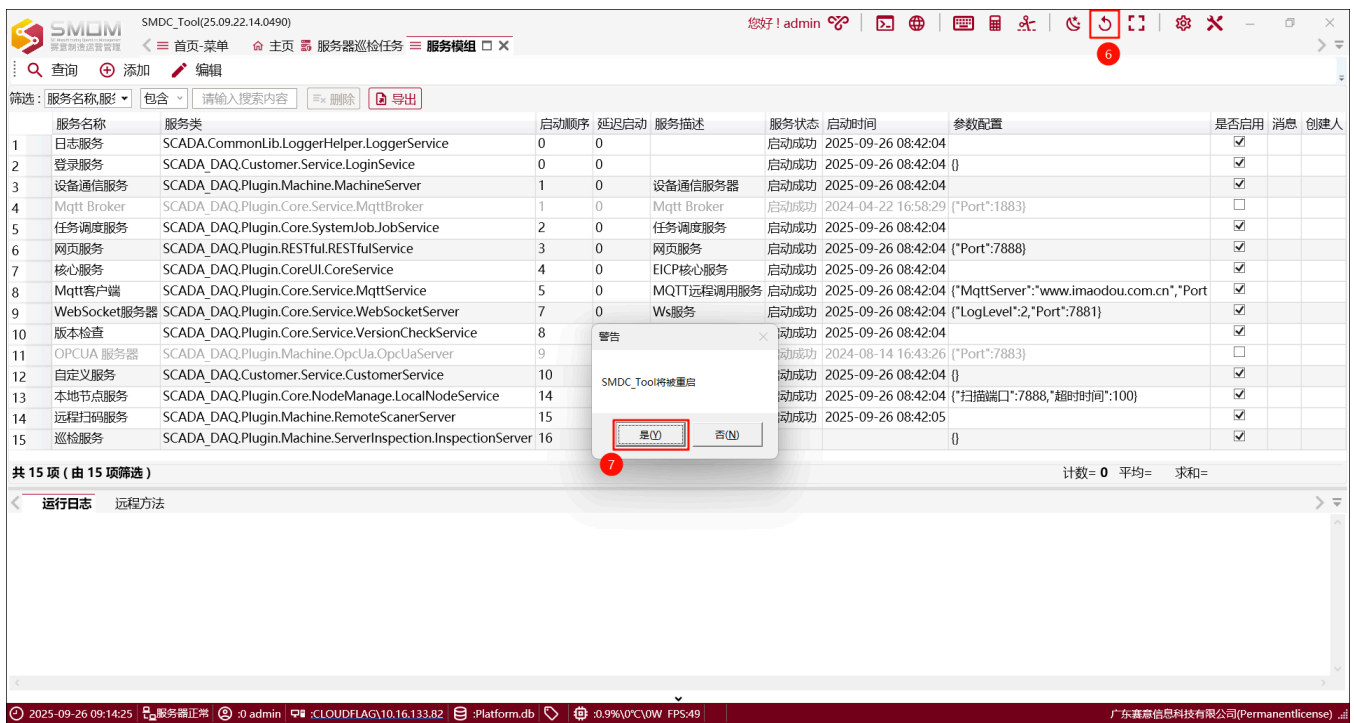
SMDM 赛意制造运营管理

SMDC_Tool(25.09.22.14.0490)

首页-菜单 主页 服务器巡检任务 服务模组

您好！admin

6

查询 添加 编辑

筛选: 服务名称,服 包含 请输入搜索内容 删除 导出

| | 服务名称 | 服务类 | 启动顺序 | 延迟启动 | 服务描述 | 服务状态 | 启动时间 | 参数配置 | 是否启用 | 消息 | 创建人 |
|---|---|---|---|---|---|---|---|---|---|---|---|
| 1 | 日志服务 | SCADA.CommonLib.LoggerHelper.LoggerService | 0 | 0 | | 启动成功 | 2025-09-26 08:42:04 | | ☑ | | |
| 2 | 登录服务 | SCADA_DAQ.Customer.Service.LoginSevice | 0 | 0 | | 启动成功 | 2025-09-26 08:42:04 | {} | ☑ | | |
| 3 | 设备通信服务 | SCADA_DAQ.Plugin.Machine.MachineServer | 1 | 0 | 设备通信服务器 | 启动成功 | 2025-09-26 08:42:04 | | ☑ | | |
| 4 | Mqtt Broker | SCADA_DAQ.Plugin.Core.Service.MqttBroker | 1 | 0 | Mqtt Broker | 启动成功 | 2024-04-22 16:58:29 | {"Port":1883} | ☐ | | |
| 5 | 任务调度服务 | SCADA_DAQ.Plugin.Core.SystemJob.JobService | 2 | 0 | 任务调度服务 | 启动成功 | 2025-09-26 08:42:04 | | ☑ | | |
| 6 | 网页服务 | SCADA_DAQ.Plugin.RESTful.RESTfulService | 3 | 0 | 网页服务 | 启动成功 | 2025-09-26 08:42:04 | {"Port":7888} | ☑ | | |
| 7 | 核心服务 | SCADA_DAQ.Plugin.CoreUI.CoreService | 4 | 0 | EICP核心服务 | 启动成功 | 2025-09-26 08:42:04 | | ☑ | | |
| 8 | Mqtt客户端 | SCADA_DAQ.Plugin.Core.Service.MqttService | 5 | 0 | MQTT远程调用服务 | 启动成功 | 2025-09-26 08:42:04 | {"MqttServer":"www.imaodou.com.cn","Port | ☑ | | |
| 9 | WebSocket服务器 | SCADA_DAQ.Plugin.Core.Service.WebSocketServer | 7 | 0 | Ws服务 | 启动成功 | 2025-09-26 08:42:04 | {"LogLevel":2,"Port":7881} | ☑ | | |
| 10 | 版本检查 | SCADA_DAQ.Plugin.Core.Service.VersionCheckService | 8 | | | 启动成功 | 2025-09-26 08:42:04 | | ☑ | | |
| 11 | OPCUA 服务器 | SCADA_DAQ.Plugin.Machine.OpcUa.OpcUaServer | 9 | | | 启动成功 | 2024-08-14 16:43:26 | {"Port":7883} | ☐ | | |
| 12 | 自定义服务 | SCADA_DAQ.Customer.Service.CustomerService | 10 | | | 启动成功 | 2025-09-26 08:42:04 | {} | ☑ | | |
| 13 | 本地节点服务 | SCADA_DAQ.Plugin.Core.NodeManage.LocalNodeService | 14 | | | 启动成功 | 2025-09-26 08:42:04 | {"扫描端口":7888,"超时时间":100} | ☑ | | |
| 14 | 远程扫码服务 | SCADA_DAQ.Plugin.Machine.RemoteScanerServer | 15 | | | 启动成功 | 2025-09-26 08:42:05 | | ☑ | | |
| 15 | 巡检服务 | SCADA_DAQ.Plugin.Machine.ServerInspection.InspectionServer | 16 | | | | | {} | ☑ | | |

警告

SMDC_Tool将被重启

是(Y) 否(N)

7

共 15 项（由 15 项筛选） 计数= 0 平均= 求和=

运行日志 远程方法

2025-09-26 09:14:25 服务器正常 :0 admin :CLOUDFLAG\10.16.133.82 :Platform.db :0.9%\0°C\0W FPS:49 广东赛意信息科技有限公司(Permanentlicense)